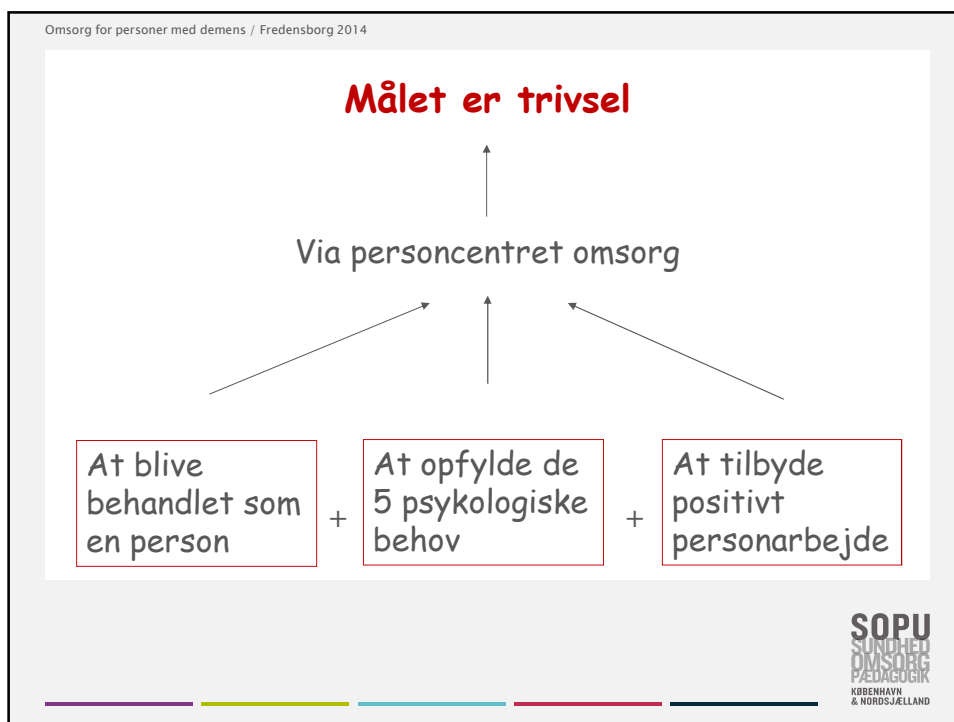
Omsorg for personer med demens / Fredensborg 2014

Målet er trivsel

Via personcentret omsorg

At blive behandlet som en person

+

At opfylde de 5 psykologiske behov

+

At tilbyde positivt personarbejde

SOPU
SUNDHED
OMSORG
PÆDAGOGIK
KØBENHAVN
& NORDSJÆLLAND